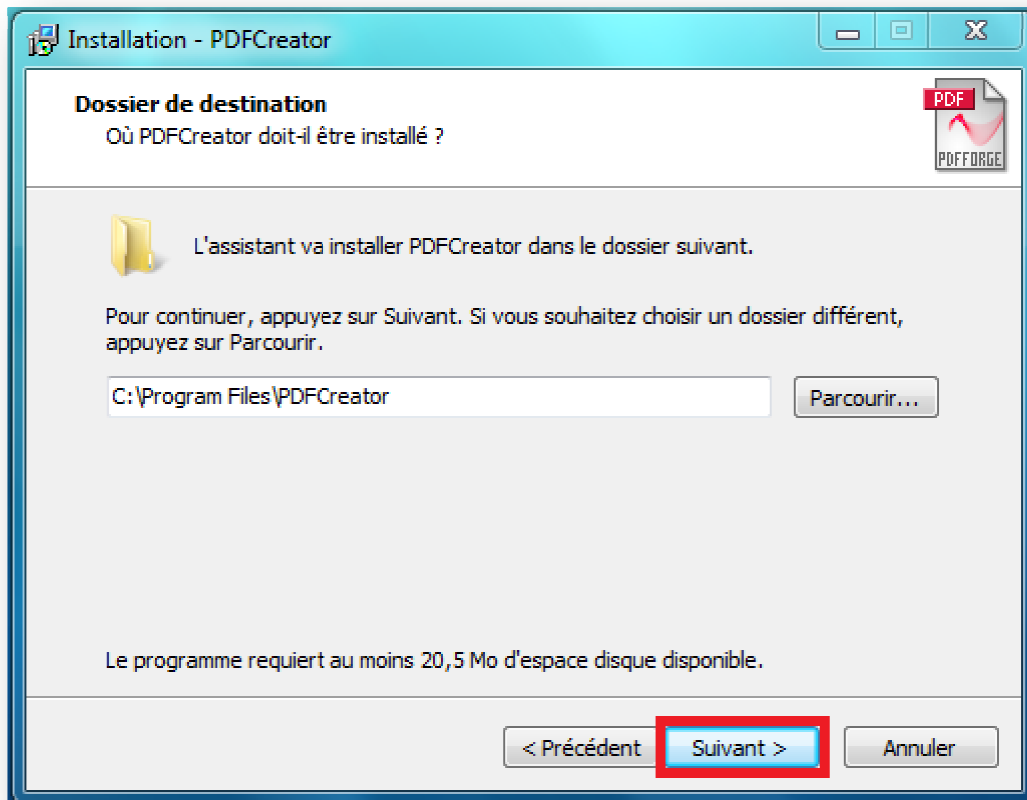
Installation - PDFCreator

Dossier de destination
Où PDFCreator doit-il être installé ?

PDF
PDFFORGE

L'assistant va installer PDFCreator dans le dossier suivant.

Pour continuer, appuyez sur Suivant. Si vous souhaitez choisir un dossier différent, appuyez sur Parcourir.

C:\Program Files\PDFCreator

Parcourir...

Le programme requiert au moins 20,5 Mo d'espace disque disponible.

< Précédent

Suivant >

Annuler